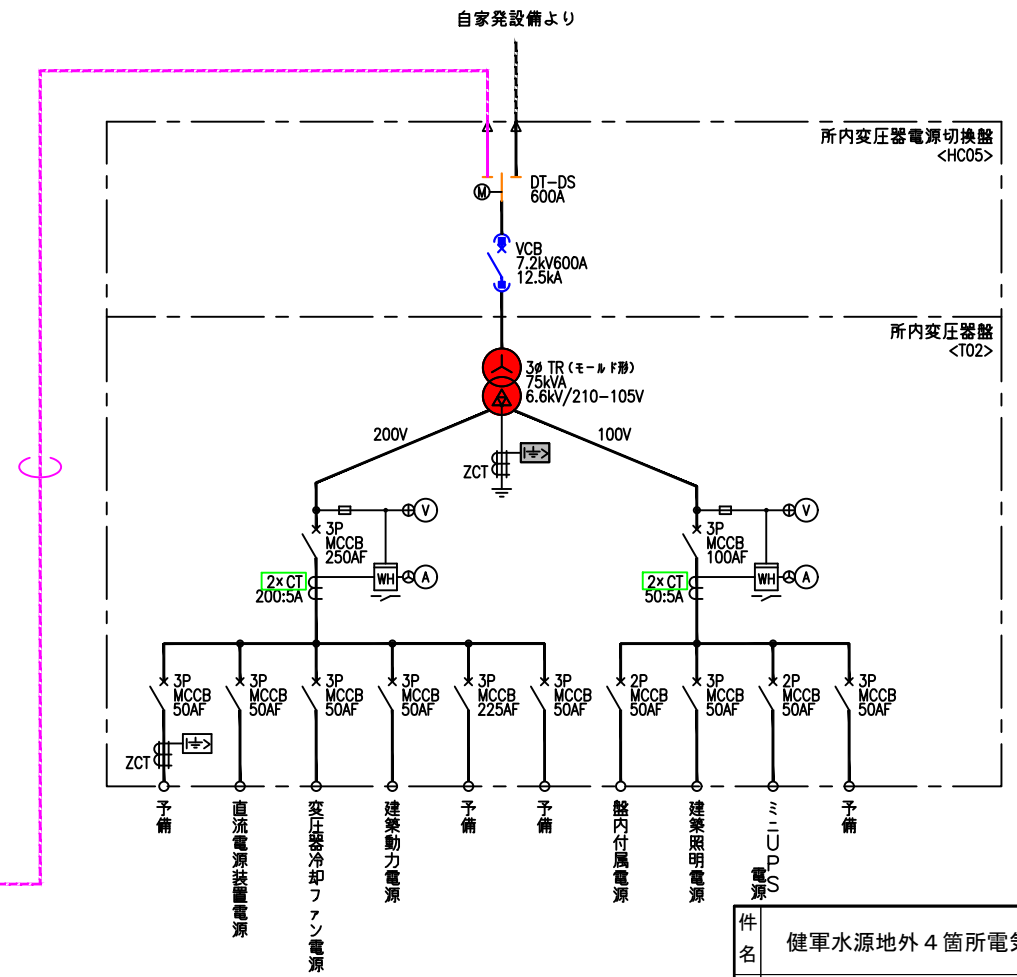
自家発設備より

所内変圧器電源切換盤
<HC05>

DT-DS
600A

VCB
7.2kV600A
12.5kA

所内変圧器盤
<T02>

3ø TR (モールド形)
75kVA
6.6kV/210-105V

200V

100V

ZCT

3P
MCCB
250AF

2×CT
200:5A

WH

3P
MCCB
100AF

2×CT
50:5A

WH

3P
MCCB
50AF

3P
MCCB
50AF

3P
MCCB
50AF

3P
MCCB
50AF

3P
MCCB
225AF

3P
MCCB
50AF

2P
MCCB
50AF

3P
MCCB
50AF

2P
MCCB
50AF

3P
MCCB
50AF

ZCT

予備

直流電源装置電源

変圧器冷却ファン電源

建築動力電源

予備

予備

盤内付属電源

建築照明電源

ミニUPS電源

予備

| 件名 | 健軍水源地外4箇所電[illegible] |
|---|---|